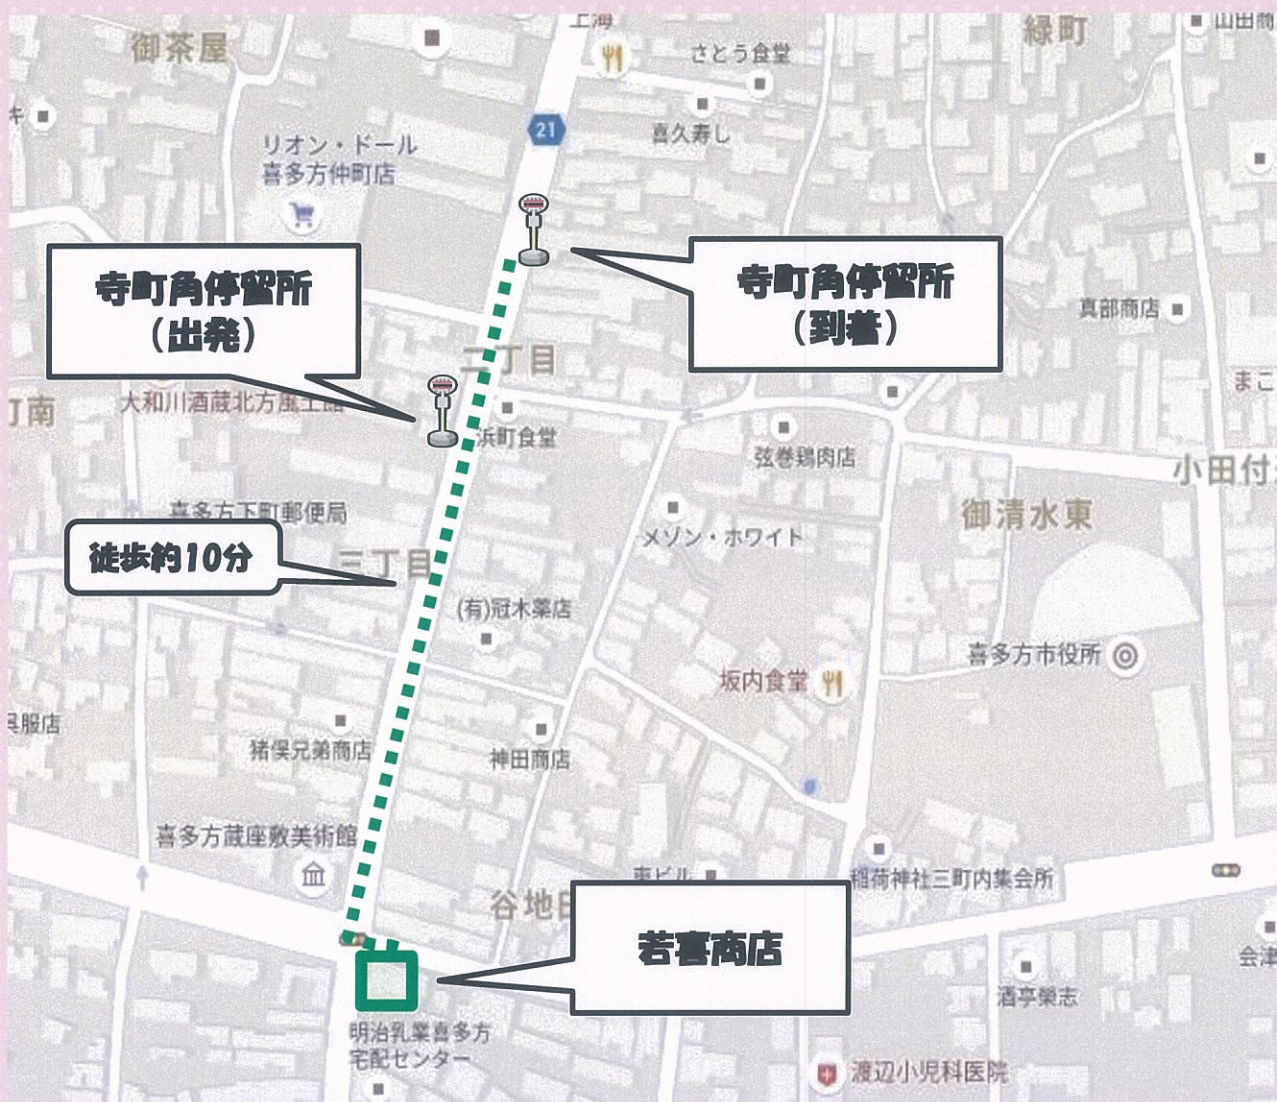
御茶屋

上海

さとう食堂

緑町

山田商

21

喜久寿し

リオン・ドール
喜多方仲町店

寺町角停留所
（出発）

寺町角停留所
（到着）

真部商店

二丁目

まこ

町南

大和川酒蔵北方風土館

浜町食堂

弦巻鶏肉店

小田付

喜多方下町郵便局

御清水東

徒歩約10分

三丁目

メゾン・ホワイト

(有)冠木薬店

喜多方市役所

坂内食堂

呉服店

猪俣兄弟商店

神田商店

喜多方蔵座敷美術館

東ビル

稲荷神社三町内集会所

谷地田

若喜商店

会津

酒亭榮志

明治乳業喜多方
宅配センター

渡辺小児科医院